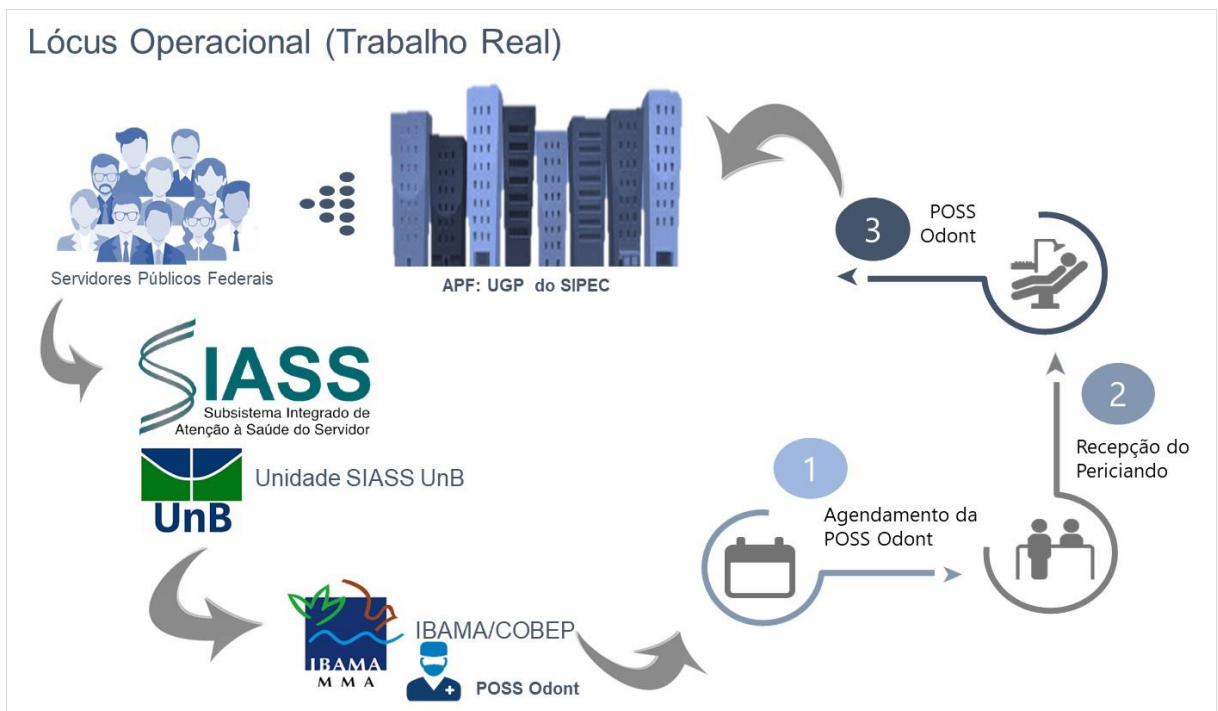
Lócus Operacional (Trabalho Real)

Servidores Públicos Federais

APF: UGP do SIPEC

3 POSS Odont

2 Recepção do Periciando

SIASS Subsistema Integrado de Atenção à Saúde do Servidor

UnB Unidade SIASS UnB

1 Agendamento da POSS Odont

IBAMA MMA IBAMA/COBEP

POSS Odont